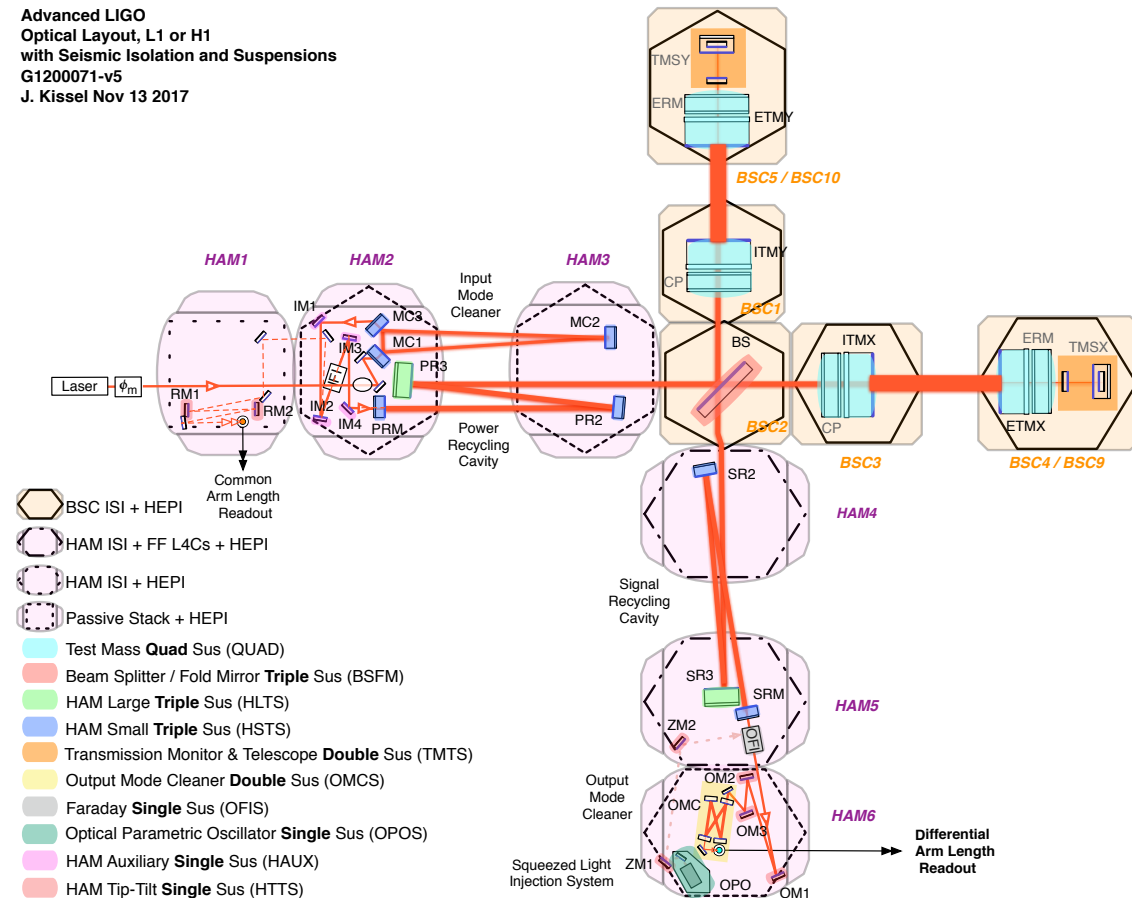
Advanced LIGO
Optical Layout, L1 or H1
with Seismic Isolation and Suspensions
G1200071-v5
J. Kissel Nov 13 2017

TMSY
ERM
ETMY
BSC5 / BSC10

ITMY
CP
BSC1

HAM1
HAM2
Input Mode Cleaner
HAM3

IM1
MC3
MC1
MC2
IM3
FI
PR3
Laser
$\phi_m$
RM1
RM2
IM2
IM4
PRM
PR2
BS
ITMX
ERM
TMSX
CP
ETMX
BSC2
BSC3
BSC4 / BSC9

Power Recycling Cavity

Common Arm Length Readout

BSC ISI + HEPI
HAM ISI + FF L4Cs + HEPI
HAM ISI + HEPI
Passive Stack + HEPI
Test Mass Quad Sus (QUAD)
Beam Splitter / Fold Mirror Triple Sus (BSFM)
HAM Large Triple Sus (HLTS)
HAM Small Triple Sus (HSTS)
Transmission Monitor & Telescope Double Sus (TMTS)
Output Mode Cleaner Double Sus (OMCS)
Faraday Single Sus (OFIS)
Optical Parametric Oscillator Single Sus (OPOS)
HAM Auxiliary Single Sus (HAUX)
HAM Tip-Tilt Single Sus (HTTS)

SR2
HAM4
Signal Recycling Cavity
SR3
SRM
HAM5
ZM2
OFI
Output Mode Cleaner
OM2
OMC
OM3
HAM6
Differential Arm Length Readout
Squeezed Light Injection System
ZM1
OPO
OM1